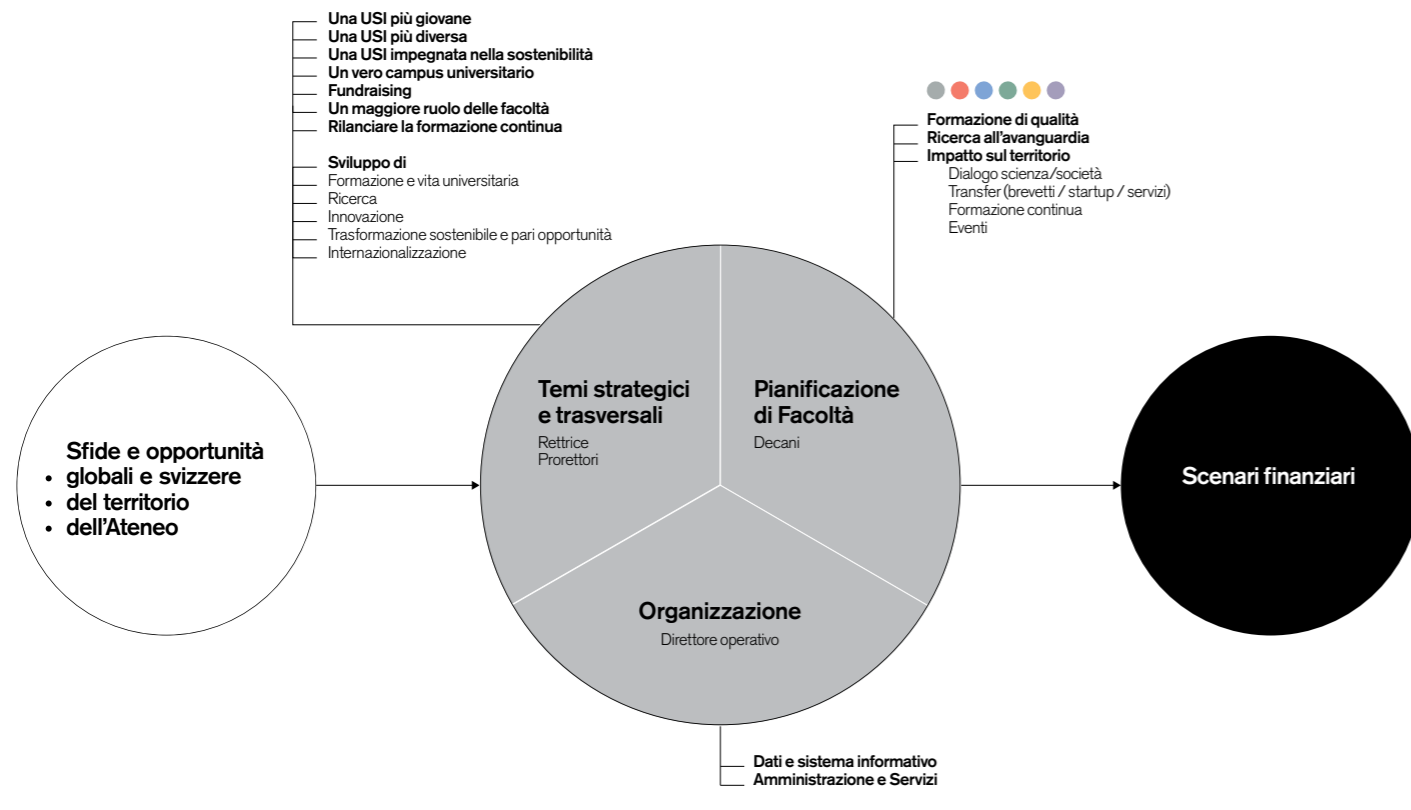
Una USI più giovane
Una USI più diversa
Una USI impegnata nella sostenibilità
Un vero campus universitario
Fundraising
Un maggiore ruolo delle facoltà
Rilanciare la formazione continua

Sviluppo di
Formazione e vita universitaria
Ricerca
Innovazione
Trasformazione sostenibile e pari opportunità
Internazionalizzazione

Formazione di qualità
Ricerca all'avanguardia
Impatto sul territorio
Dialogo scienza/società
Transfer (brevetti / startup / servizi)
Formazione continua
Eventi

Sfide e opportunità
• globali e svizzere
• del territorio
• dell'Ateneo

Temi strategici e trasversali
Rettrice
Prorettori

Pianificazione di Facoltà
Decani

Organizzazione
Direttore operativo

Scenari finanziari

Dati e sistema informativo
Amministrazione e Servizi